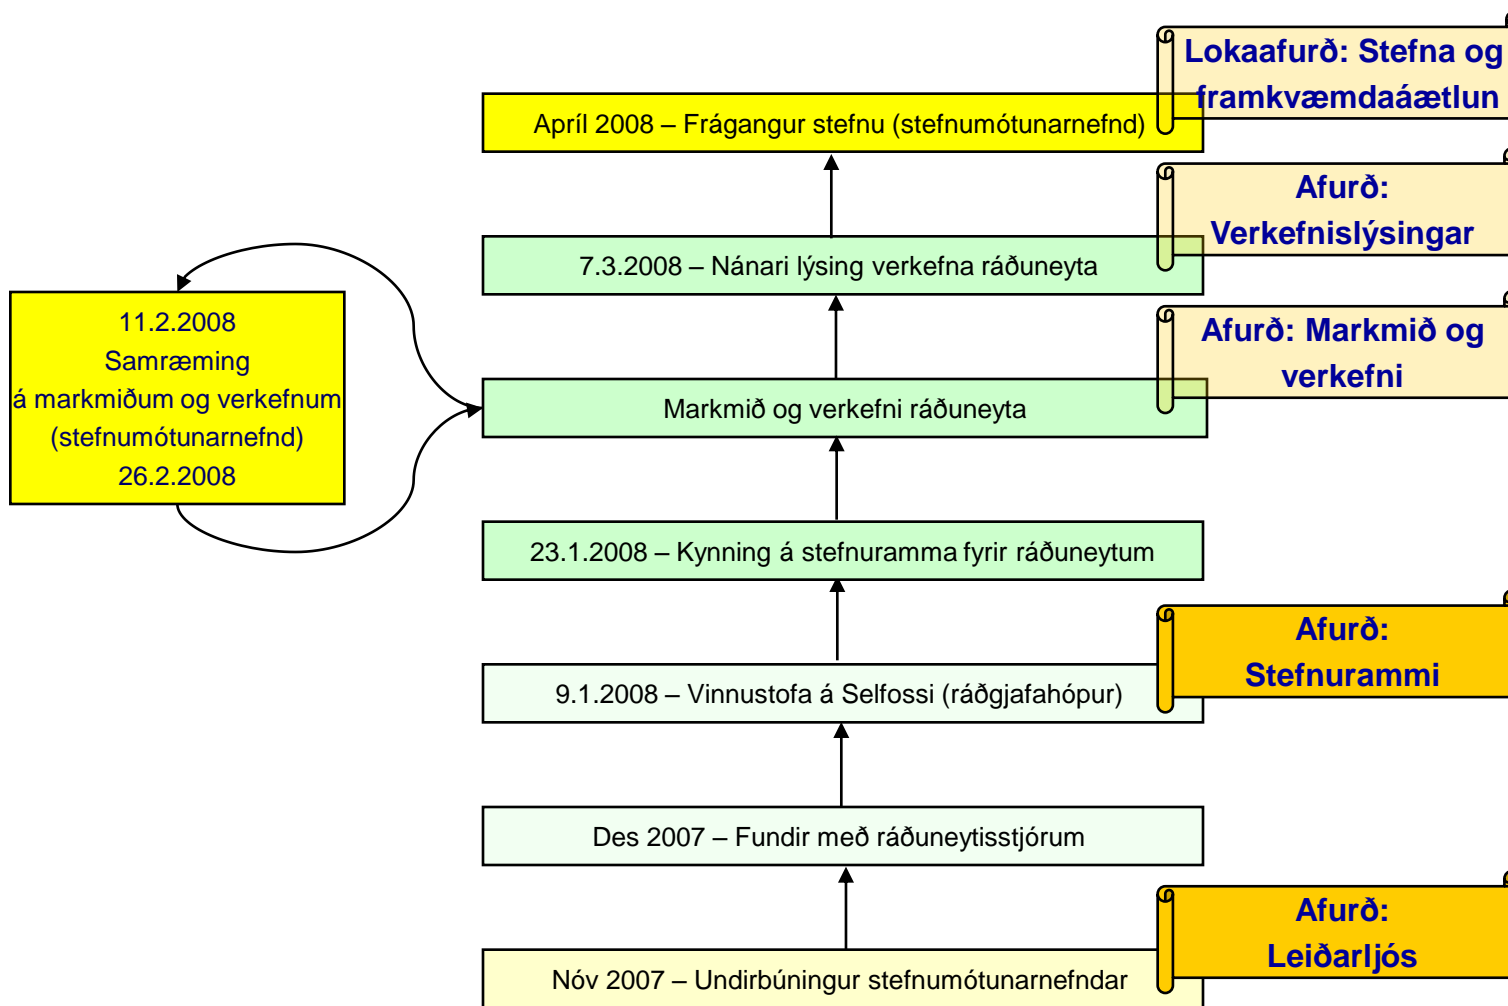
Lokaafurð: Stefna og framkvæmdaáætlun

Apríl 2008 – Frágangur stefnu (stefnumótunarnefnd)

Afurð: Verkefnislýsingar

7.3.2008 – Nánari lýsing verkefna ráðuneyta

11.2.2008
Samræming
á markmiðum og verkefnum
(stefnumótunarnefnd)
26.2.2008

Afurð: Markmið og verkefni

Markmið og verkefni ráðuneyta

23.1.2008 – Kynning á stefnuramma fyrir ráðuneytum

Afurð: Stefnurammi

9.1.2008 – Vinnustofa á Selfossi (ráðgjafahópur)

Des 2007 – Fundir með ráðuneytisstjórum

Afurð: Leiðarljós

Nóv 2007 – Undirbúningur stefnumótunarnefndar